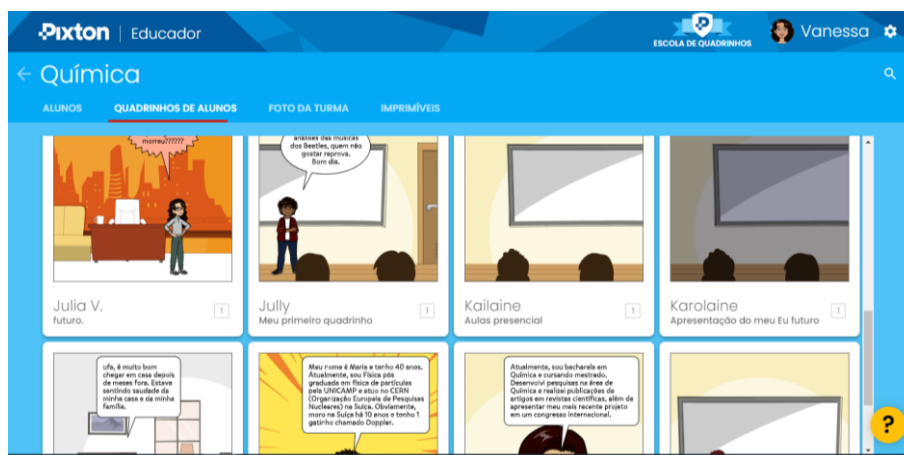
Pixton | Educador

ESCOLA DE QUADRINHOS

Vanessa

← Química

ALUNOS QUADRINHOS DE ALUNOS FOTO DA TURMA IMPRIMÍVEIS

morreu?????

análises das músicas dos Beatles, quem não gostar reprova. Bom dia.

Julia V.
futuro.
1

Jully
Meu primeiro quadrinho
1

Kailaine
Aulas presencial
1

Karolaine
Apresentação do meu Eu futuro
1

ufa, é muito bom chegar em casa depois de meses fora. Estava sentindo saudade da minha casa e da minha família.

Meu nome é Maria e tenho 40 anos. Atualmente, sou Física pós graduada em física de partículas pela UNICAMP e atuo no CERN (Organização Europeia de Pesquisas Nucleares) na Suíça. Obviamente, moro na Suíça há 10 anos e tenho 1 gatinho chamado Doppler.

Atualmente, sou bacharela em Química e cursando mestrado. Desenvolvi pesquisas na área de Química e realizei publicações de artigos em revistas científicas, além de apresentar meu mais recente projeto em um congresso internacional.

?